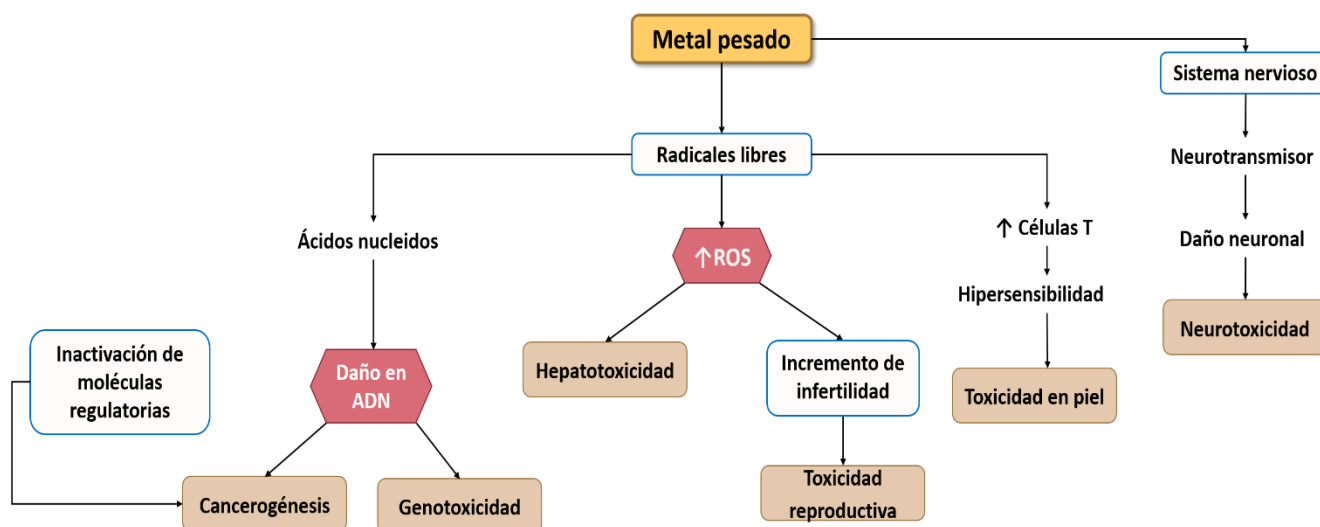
Metal pesado

Sistema nervioso

Radicales libres

Neurotransmisor

Ácidos nucleidos

↑ROS

↑ Células T

Daño neuronal

Hipersensibilidad

Neurotoxicidad

Inactivación de moléculas regulatorias

Daño en ADN

Hepatotoxicidad

Incremento de infertilidad

Toxicidad en piel

Toxicidad reproductiva

Cancerogénesis

Genotoxicidad